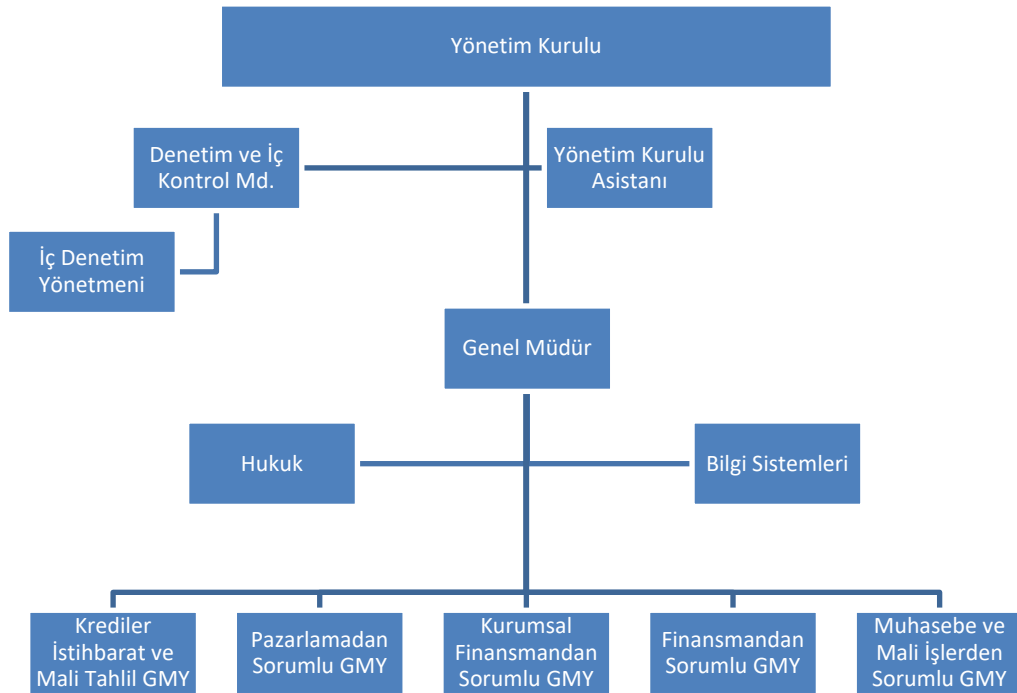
Yönetim Kurulu

Denetim ve İç Kontrol Md.

Yönetim Kurulu Asistanı

İç Denetim Yönetmeni

Genel Müdür

Hukuk

Bilgi Sistemleri

Krediler İstihbarat ve Mali Tahlil GMY

Pazarlamadan Sorumlu GMY

Kurumsal Finansmandan Sorumlu GMY

Finansmandan Sorumlu GMY

Muhasebe ve Mali İşlerden Sorumlu GMY